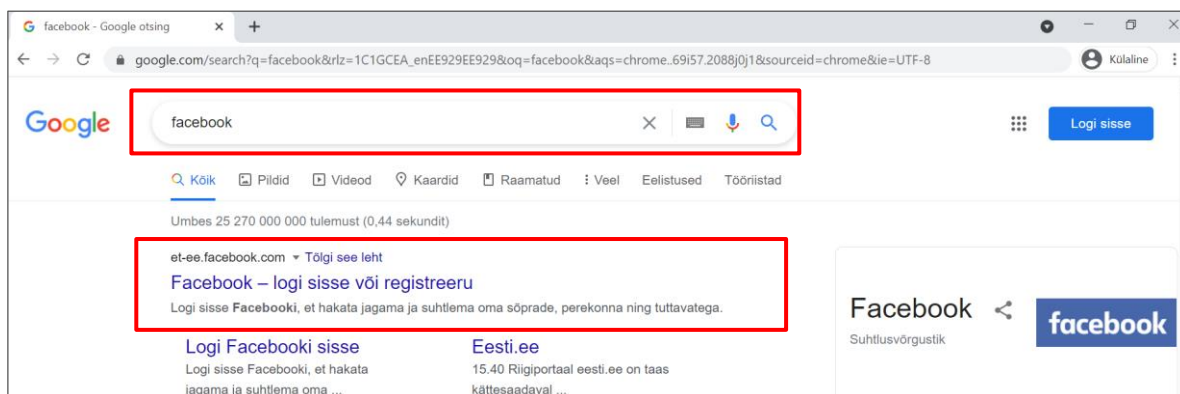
facebook - Google otsing ×

google.com/search?q=facebook&rlz=1C1GCEA_enEE929EE929&oq=facebook&aqs=chrome..69i57.2088j0j1&sourceid=chrome&ie=UTF-8

Külaline

Google

facebook

Logi sisse

Kõik Pildid Videod Kaardid Raamatud Veel Eelistused Tööriistad

Umbes 25 270 000 000 tulemust (0,44 sekundit)

et-ee.facebook.com ▾ Tõlgi see leht

Facebook – logi sisse või registreeru

Logi sisse **Facebooki**, et hakata jagama ja suhtlema oma sõprade, perekonna ning tuttavatega.

Logi Facebooki sisse

Logi sisse Facebooki, et hakata jagama ja suhtlema oma ...

Eesti.ee

15.40 Riigiportaal eesti.ee on taas kättesaadaval ...

Facebook

Suhtlusvõrgustik

facebook